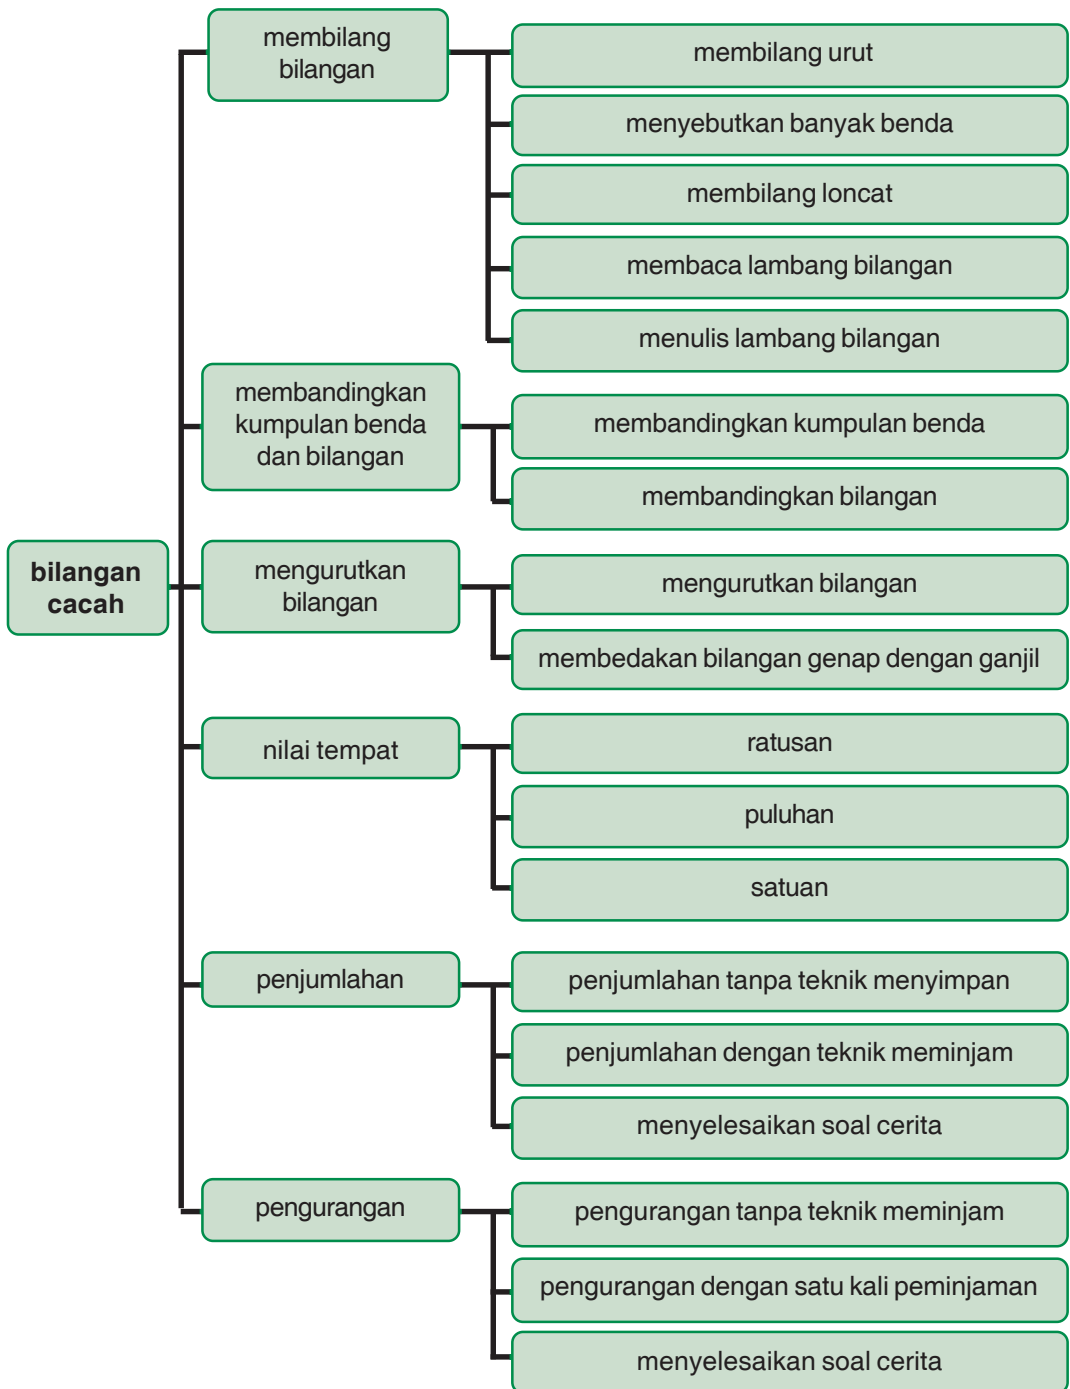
bilangan cacah

membilang bilangan

membilang urut

menyebutkan banyak benda

membilang loncat

membaca lambang bilangan

menulis lambang bilangan

membandingkan kumpulan benda dan bilangan

membandingkan kumpulan benda

membandingkan bilangan

mengurutkan bilangan

mengurutkan bilangan

membedakan bilangan genap dengan ganjil

nilai tempat

ratusan

puluhan

satuan

penjumlahan

penjumlahan tanpa teknik menyimpan

penjumlahan dengan teknik meminjam

menyelesaikan soal cerita

pengurangan

pengurangan tanpa teknik meminjam

pengurangan dengan satu kali peminjaman

menyelesaikan soal cerita